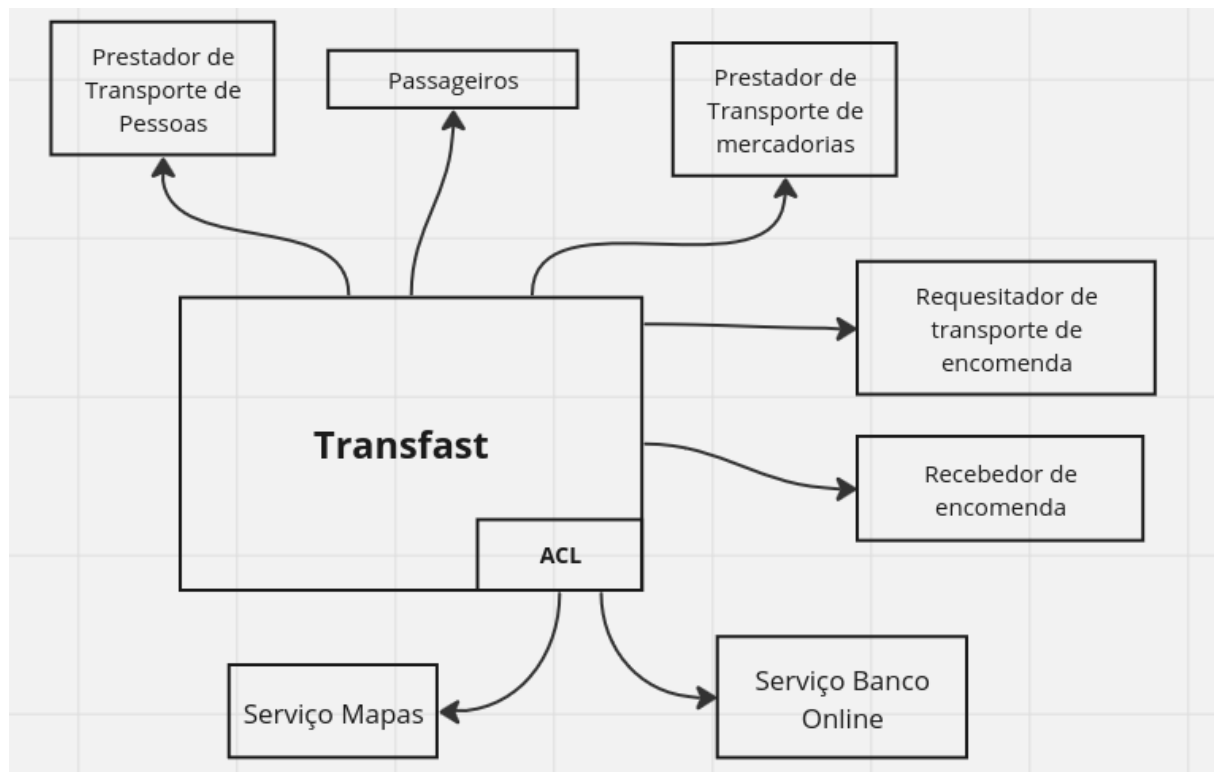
Prestador de Transporte de Pessoas

Passageiros

Prestador de Transporte de mercadorias

Requesitador de transporte de encomenda

Transfast

Recebedor de encomenda

ACL

Serviço Mapas

Serviço Banco Online